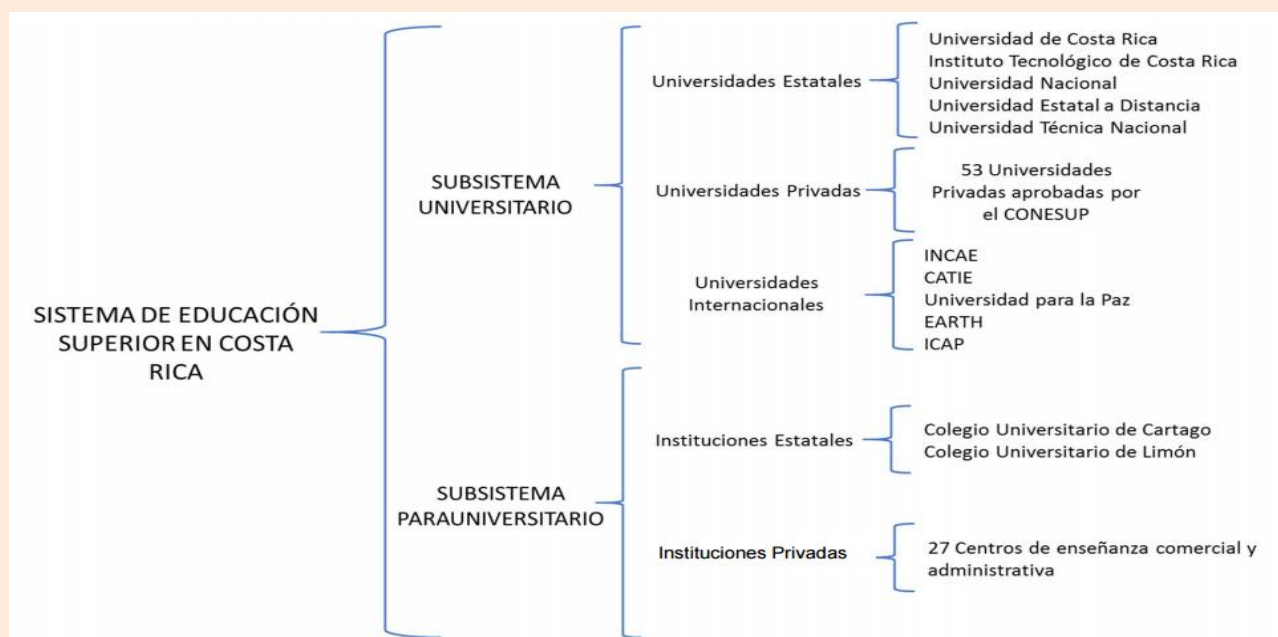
SISTEMA DE EDUCACIÓN SUPERIOR EN COSTA RICA

SUBSISTEMA UNIVERSITARIO

Universidades Estatales

Universidad de Costa Rica
Instituto Tecnológico de Costa Rica
Universidad Nacional
Universidad Estatal a Distancia
Universidad Técnica Nacional

Universidades Privadas

53 Universidades Privadas aprobadas por el CONESUP

Universidades Internacionales

INCAE
CATIE
Universidad para la Paz
EARTH
ICAP

SUBSISTEMA PARAUNIVERSITARIO

Instituciones Estatales

Colegio Universitario de Cartago
Colegio Universitario de Limón

Instituciones Privadas

27 Centros de enseñanza comercial y administrativa